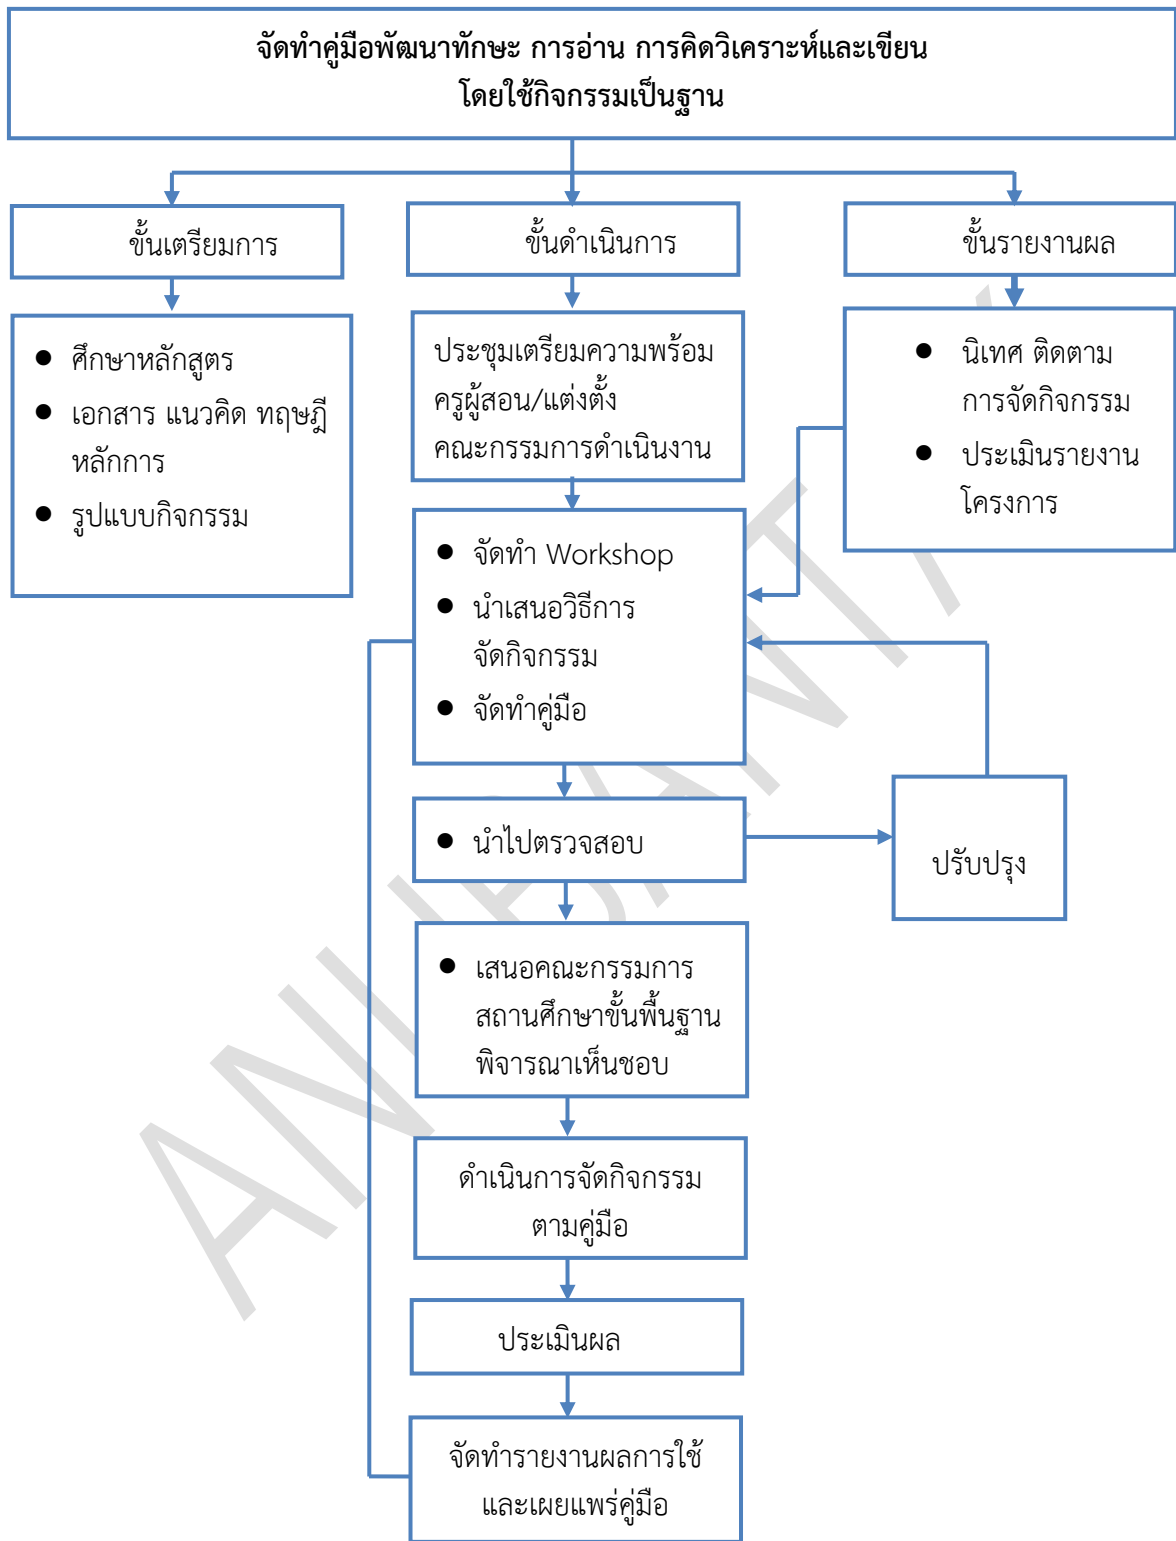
จัดทำคู่มือพัฒนาทักษะ การอ่าน การคิดวิเคราะห์และเขียน
โดยใช้กิจกรรมเป็นฐาน

ขั้นเตรียมการ

- ศึกษาหลักสูตร
- เอกสาร แนวคิด ทฤษฎี หลักการ
- รูปแบบกิจกรรม

ขั้นดำเนินการ

ประชุมเตรียมความพร้อม ครูผู้สอน/แต่งตั้ง คณะกรรมการดำเนินงาน

- จัดทำ Workshop
- นำเสนอวิธีการ จัดกิจกรรม
- จัดทำคู่มือ

- นำไปตรวจสอบ

ปรับปรุง

- เสนอคณะกรรมการ สถานศึกษาขั้นพื้นฐาน พิจารณาเห็นชอบ

ดำเนินการจัดกิจกรรม ตามคู่มือ

ประเมินผล

จัดทำรายงานผลการใช้ และเผยแพร่คู่มือ

ขั้นรายงานผล

- นิเทศ ติดตาม การจัดกิจกรรม
- ประเมินรายงาน โครงการ

ANUSAWAT